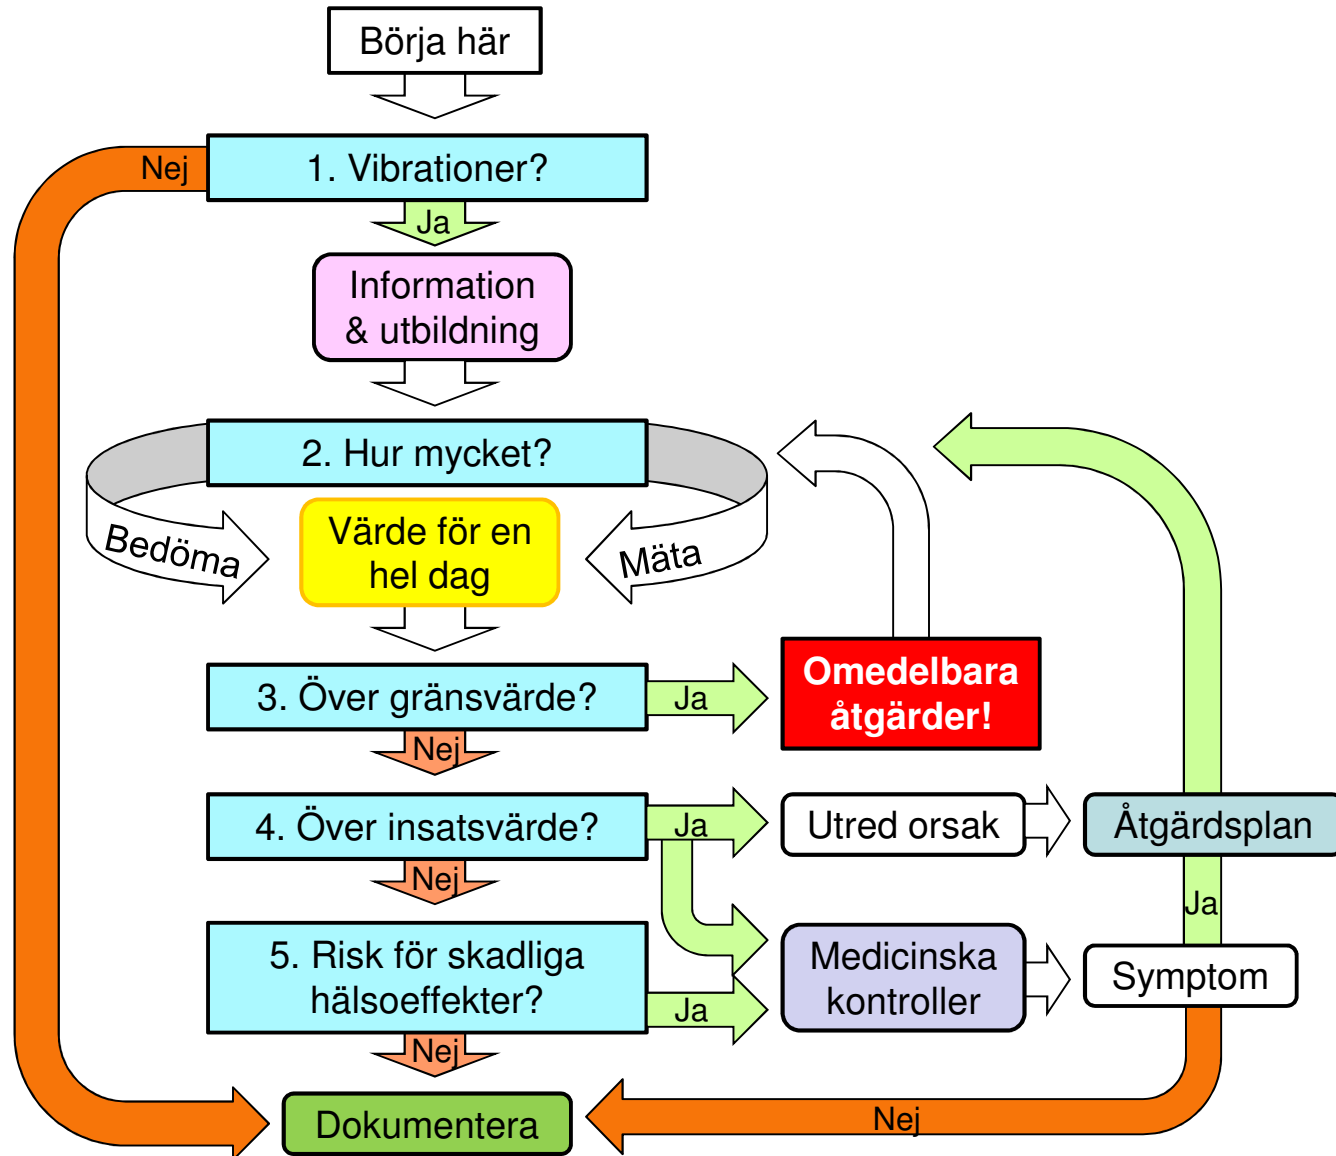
Börja här

Nej

1. Vibrationer?

Ja

Information & utbildning

2. Hur mycket?

Bedöma

Värde för en hel dag

Mäta

3. Över gränsvärde?

Ja

Omedelbara åtgärder!

Nej

4. Över insatsvärde?

Ja

Utred orsak

Åtgärdsplan

Nej

Ja

5. Risk för skadliga hälsoeffekter?

Medicinska kontroller

Symptom

Ja

Nej

Dokumentera

Nej